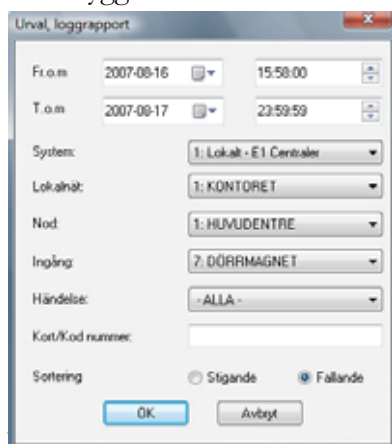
Urval, loggrapport

Fr.o.m 2007-08-16 15:58:00

T.o.m 2007-08-17 23:59:59

System: 1: Lokalt - E1 Centraler

Lokalnät: 1: KONTORET

Nod: 1: HUVUDENTRE

Ingång: 7: DÖRRMAGNET

Händelse: - ALLA -

Kort/Kod nummer:

Sortering: Stigande Fallande

OK Avbryt